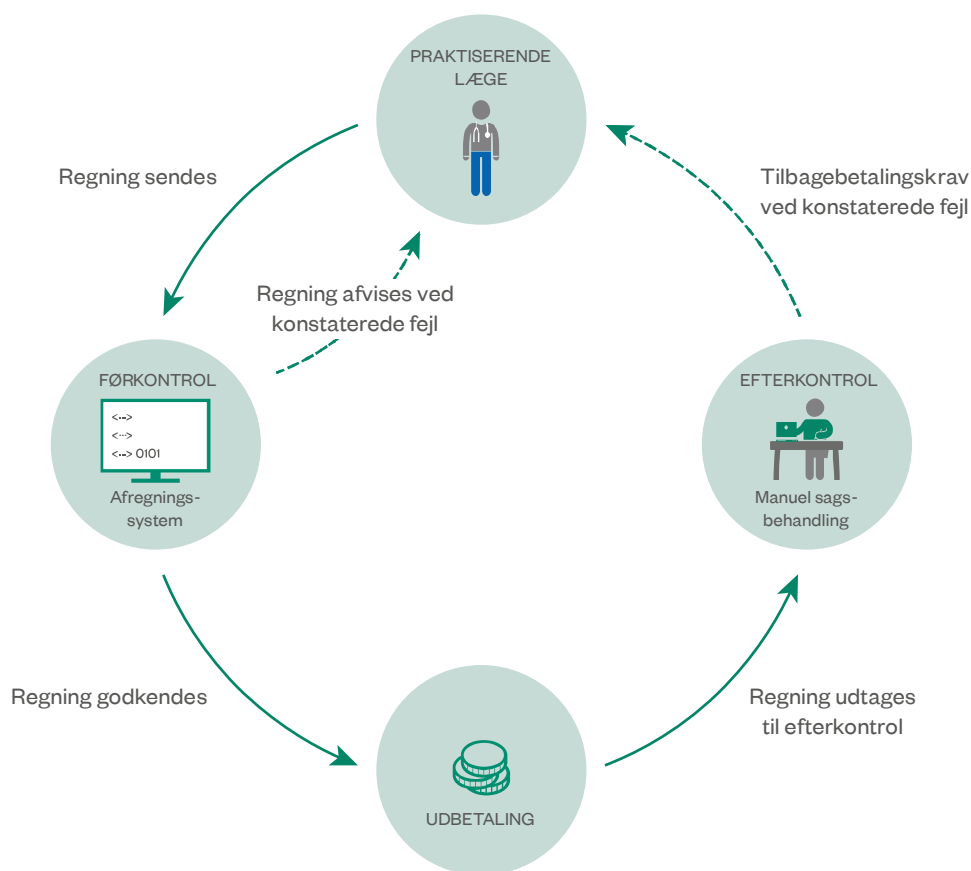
PRAKTISERENDE LÆGE

Regning sendes

Tilbagebetalingskrav ved konstaterede fejl

Regning afvises ved konstaterede fejl

FØRKONTROL

<-->
<-->
<--> 0101

Afregningssystem

EFTERKONTROL

Manuel sagsbehandling

Regning godkendes

Regning udtages til efterkontrol

UDBETALING